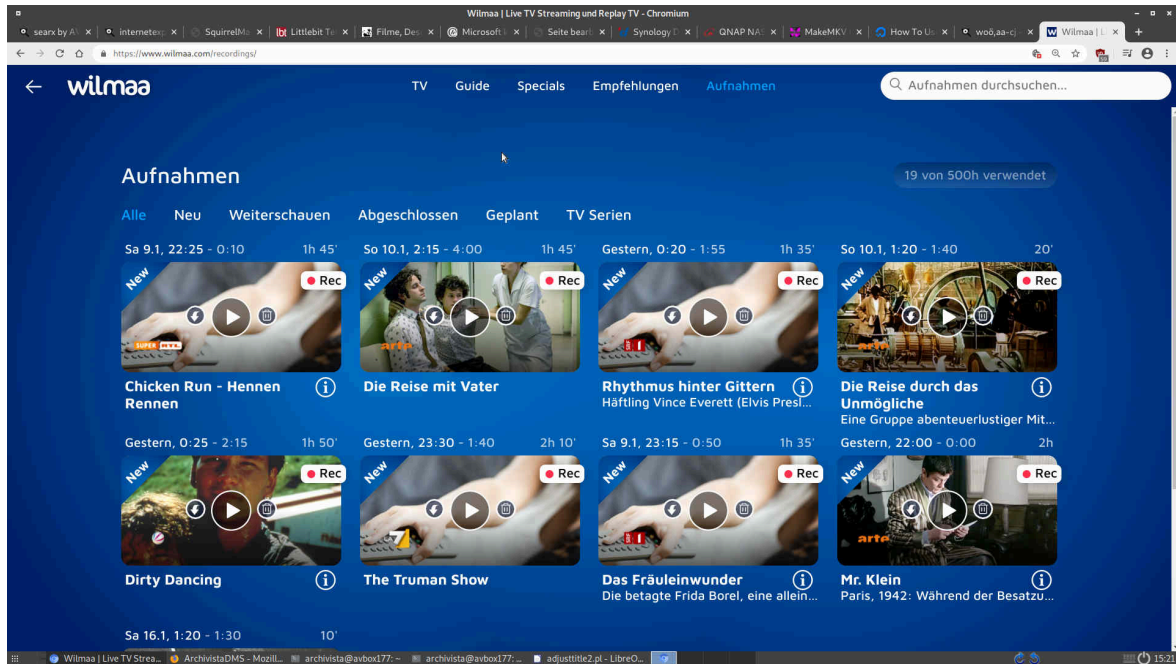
Wilmaa | Live TV Streaming und Replay TV - Chromium

searx by A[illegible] | internetexp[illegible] | SquirrelMa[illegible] | Littlebit Te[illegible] | Filme, Des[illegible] | Microsoft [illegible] | Seite bearb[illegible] | Synology D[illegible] | QNAP NA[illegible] | MakeMKV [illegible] | How To Us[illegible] | woö,aa-c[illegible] | Wilmaa | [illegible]

https://www.wilmaa.com/recordings/

wilmaa

TV Guide Specials Empfehlungen Aufnahmen

Aufnahmen durchsuchen...

Aufnahmen

19 von 500h verwendet

Alle Neu Weiterschauen Abgeschlossen Geplant TV Serien

Sa 9.1, 22:25 - 0:10 1h 45'
New
Rec
Chicken Run - Hennen Rennen

So 10.1, 2:15 - 4:00 1h 45'
New
Rec
arte
Die Reise mit Vater

Gestern, 0:20 - 1:55 1h 35'
New
Rec
Rhythmus hinter Gittern
Häftling Vince Everett (Elvis Presl...

So 10.1, 1:20 - 1:40 20'
New
Rec
arte
Die Reise durch das Unmögliche
Eine Gruppe abenteuerlustiger Mit...

Gestern, 0:25 - 2:15 1h 50'
New
Rec
Dirty Dancing

Gestern, 23:30 - 1:40 2h 10'
New
Rec
The Truman Show

Sa 9.1, 23:15 - 0:50 1h 35'
New
Rec
Das Fräuleinwunder
Die betagte Frida Borel, eine allein...

Gestern, 22:00 - 0:00 2h
New
Rec
arte
Mr. Klein
Paris, 1942: Während der Besatzu...

Sa 16.1, 1:20 - 1:30 10'

Wilmaa | Live TV Strea... | ArchivistaDMS - Mozill... | archivista@avbox177:~ | archivista@avbox177:... | adjusttitle2.pl - LibreO... | 15:2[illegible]